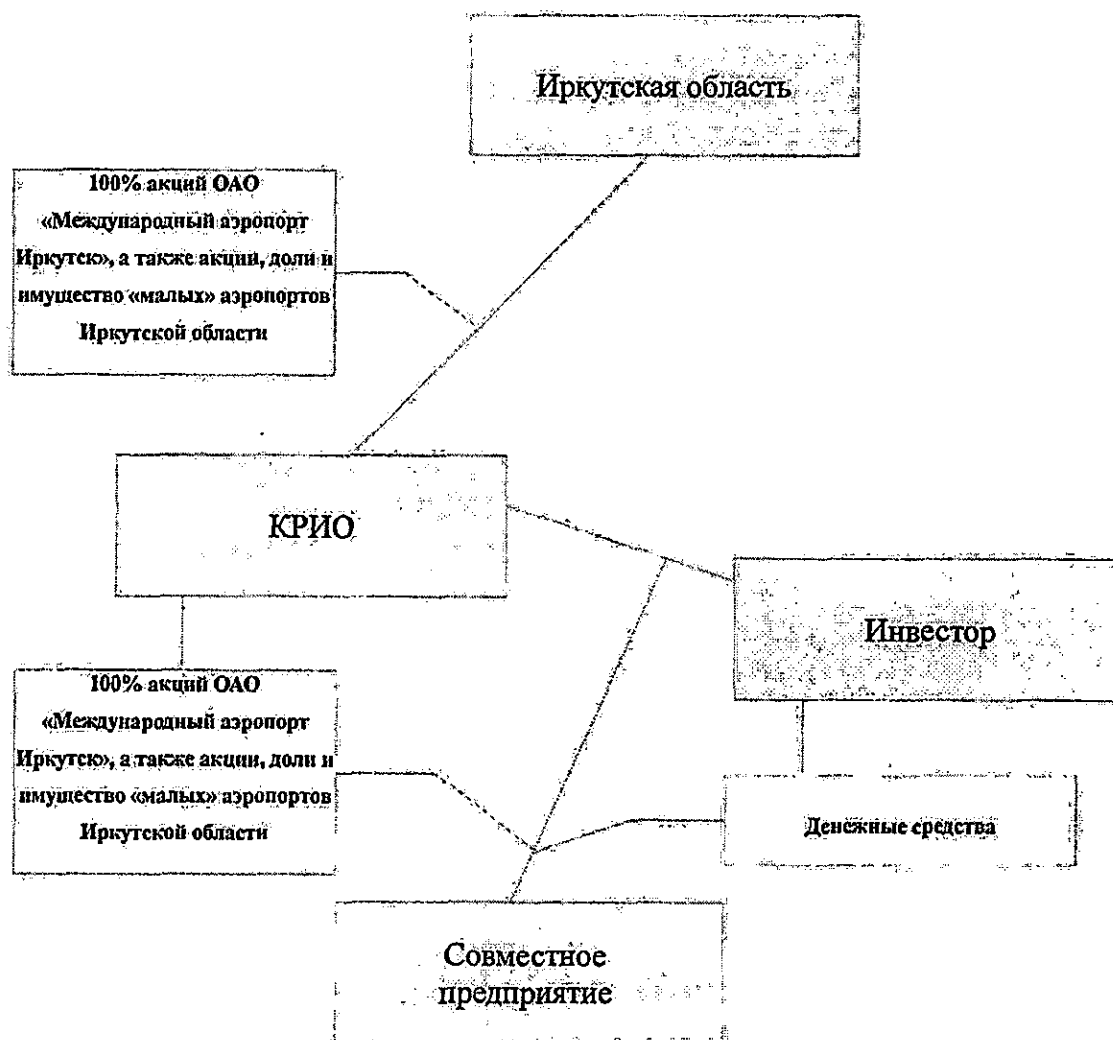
Иркутская область

100% акций ОАО «Международный аэропорт Иркутск», а также акции, доли и имущество «малых» аэропортов Иркутской области

КРИО

Инвестор

100% акций ОАО «Международный аэропорт Иркутск», а также акции, доли и имущество «малых» аэропортов Иркутской области

Денежные средства

Совместное предприятие